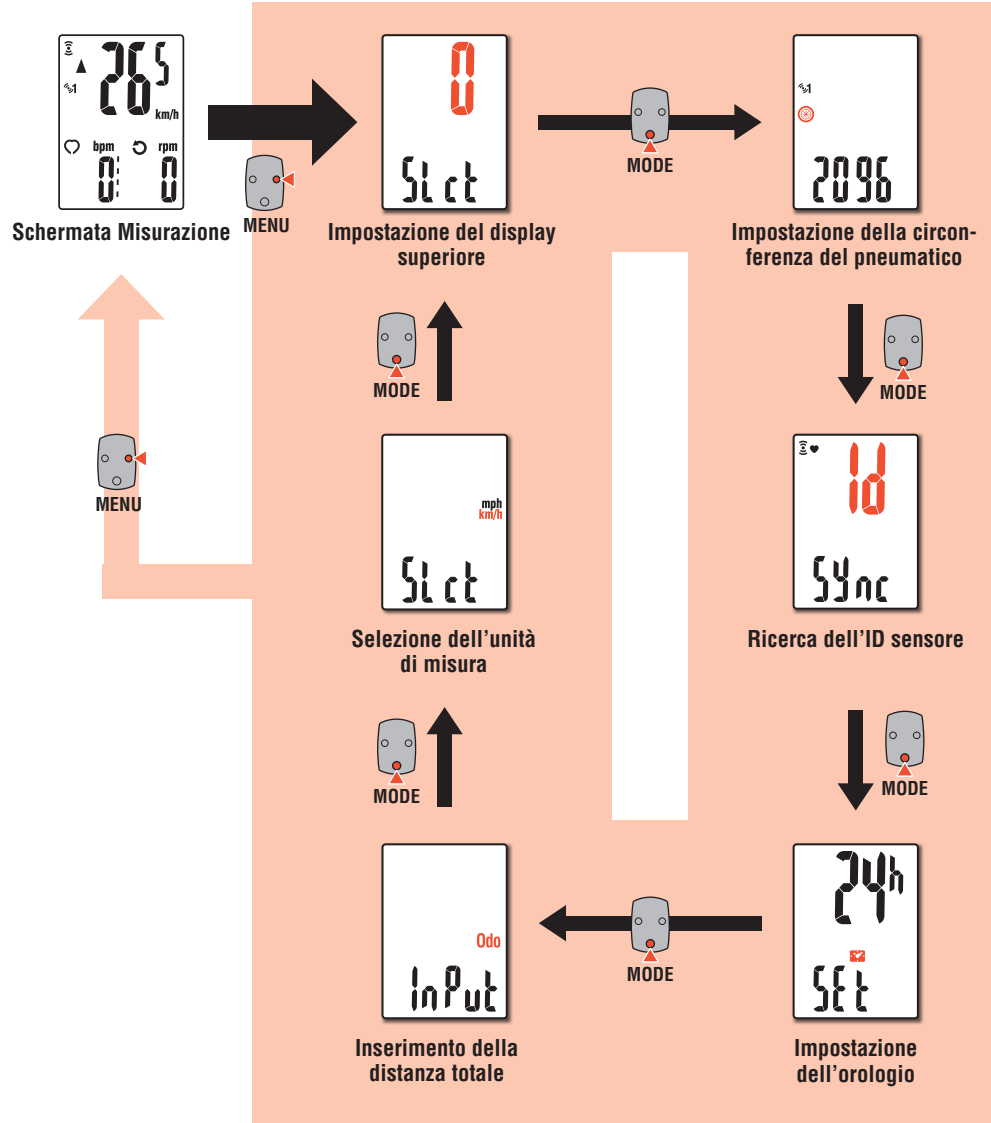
265 km/h
bpm rpm
0 0
Schermata Misurazione

MENU

0
SLct
Impostazione del display superiore

MODE

2096
Impostazione della circonferenza del pneumatico

MODE

Id
SYnc
Ricerca dell'ID sensore

MODE

24h
SEt
Impostazione dell'orologio

MODE

Odo
InPut
Inserimento della distanza totale

MODE

mph
km/h
SLct
Selezione dell'unità di misura

MODE

MENU